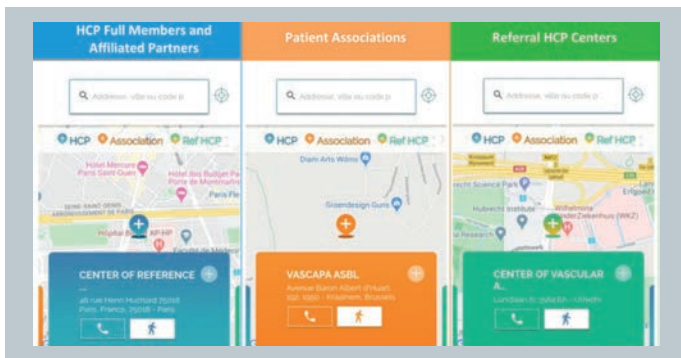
HCP Full Members and Affiliated Partners

Adresse, ville ou code p

HCP Association Ref HCP

Hotel Mercure Paris Saint Ouen

Hotel ibis Budget Paris Porte de Montmartre

Paris Fle

SAINT-DENIS

ARRONDISSEMENT DE PARIS

Hôpital B

AP-HP

CENTER OF REFERENCE

48 rue Henri Huchard 75018 Paris, France, 75018 - Paris

Patient Associations

Adresse, ville ou code p

HCP Association Ref HCP

Diam Arts Wilms

Groendesign Gums

VASCAPA ASBL

Avenue Baron Albert d'Huart, 332, 1950 - Kraainem, Brussels

Referral HCP Centers

Adresse, ville ou code p

HCP Association Ref HCP

Utrecht Science Park

Hubrecht Institute

Wilhelmina Kinderziekenhuis (WKZ)

CENTER OF VASCULAR A...

Lundlaan 6, 3584 EA - Utrecht